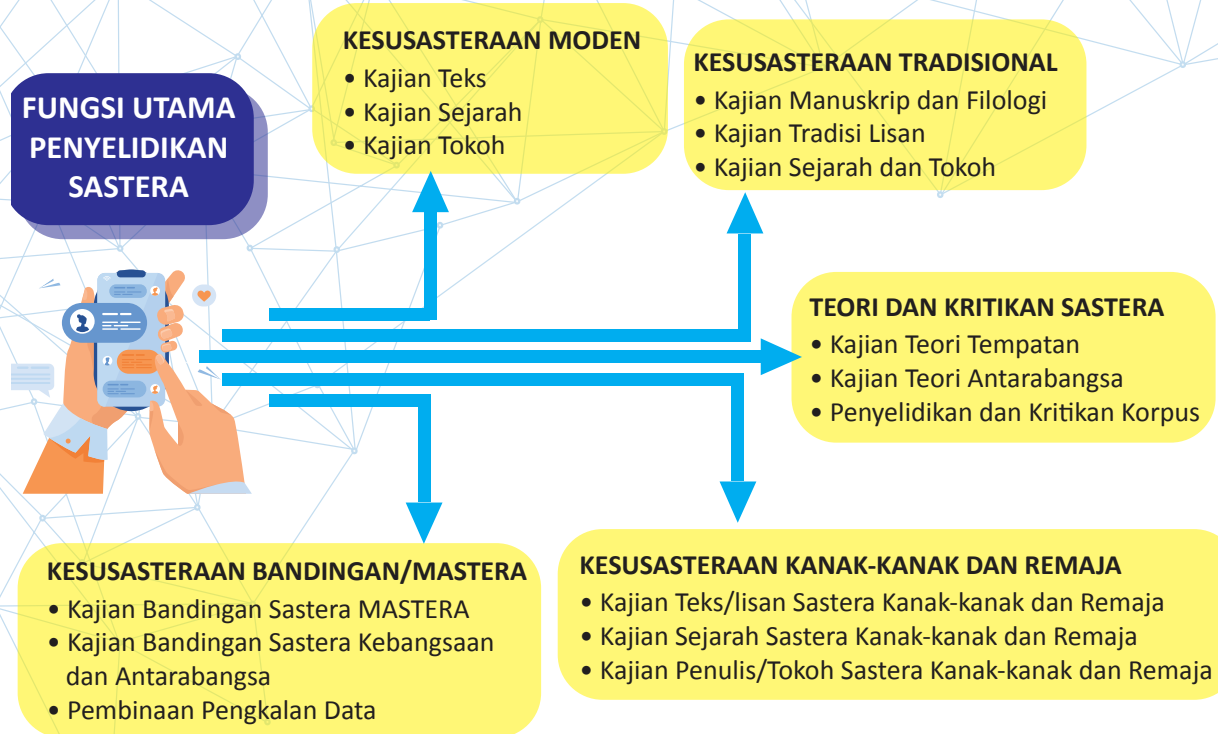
FUNGSI UTAMA PENYELIDIKAN SASTERA

KESUSASTERAAN MODEN
• Kajian Teks
• Kajian Sejarah
• Kajian Tokoh

KESUSASTERAAN TRADISIONAL
• Kajian Manuskrip dan Filologi
• Kajian Tradisi Lisan
• Kajian Sejarah dan Tokoh

TEORI DAN KRITIKAN SASTERA
• Kajian Teori Tempatan
• Kajian Teori Antarabangsa
• Penyelidikan dan Kritikan Korpus

KESUSASTERAAN BANDINGAN/MASTERA
• Kajian Bandingan Sastera MASTERA
• Kajian Bandingan Sastera Kebangsaan dan Antarabangsa
• Pembinaan Pengkalan Data

KESUSASTERAAN KANAK-KANAK DAN REMAJA
• Kajian Teks/lisan Sastera Kanak-kanak dan Remaja
• Kajian Sejarah Sastera Kanak-kanak dan Remaja
• Kajian Penulis/Tokoh Sastera Kanak-kanak dan Remaja